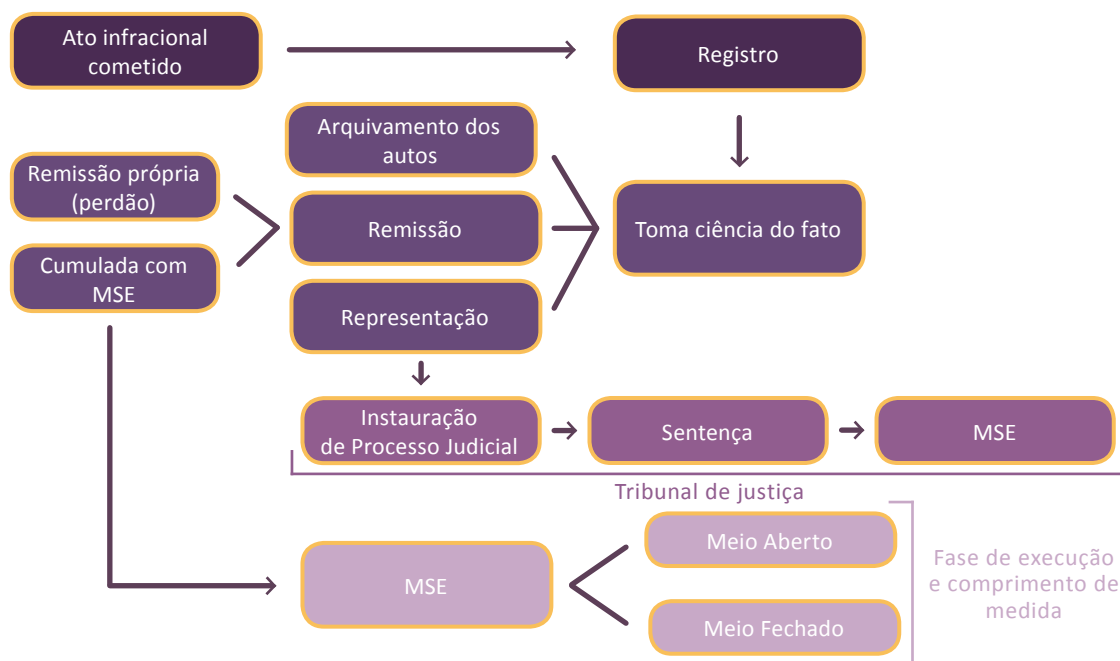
Ato infracional cometido

Registro

Arquivamento dos autos

Remissão própria (perdão)

Remissão

Toma ciência do fato

Cumulada com MSE

Representação

Instauração de Processo Judicial

Sentença

MSE

Tribunal de justiça

Meio Aberto

MSE

Fase de execução e comprimento de medida

Meio Fechado